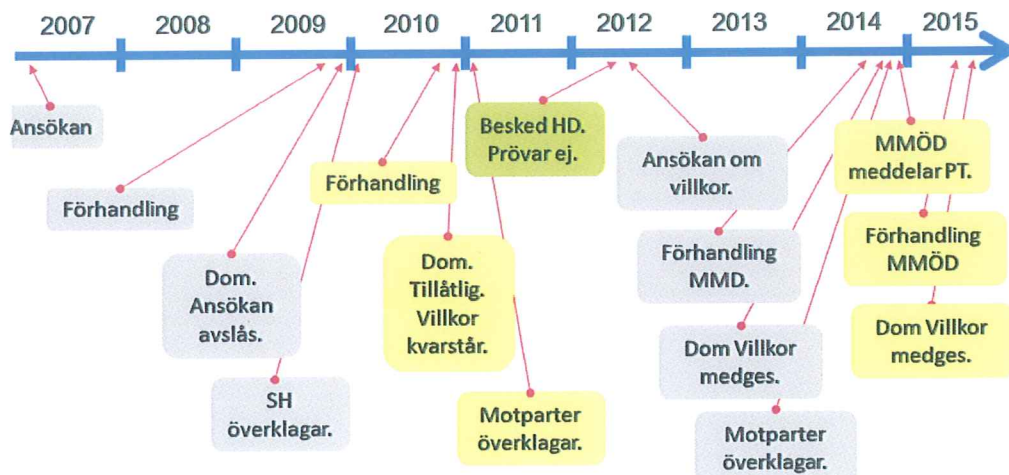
2007 2008 2009 2010 2011 2012 2013 2014 2015

Ansökan

Förhandling

Dom. Ansökan avslås.

SH överklagar.

Förhandling

Dom. Tillåtlig. Villkor kvarstår.

Besked HD. Prövar ej.

Motparter överklagar.

Ansökan om villkor.

Förhandling MMD.

Dom Villkor medges.

Motparter överklagar.

MMÖD meddelar PT.

Förhandling MMÖD

Dom Villkor medges.